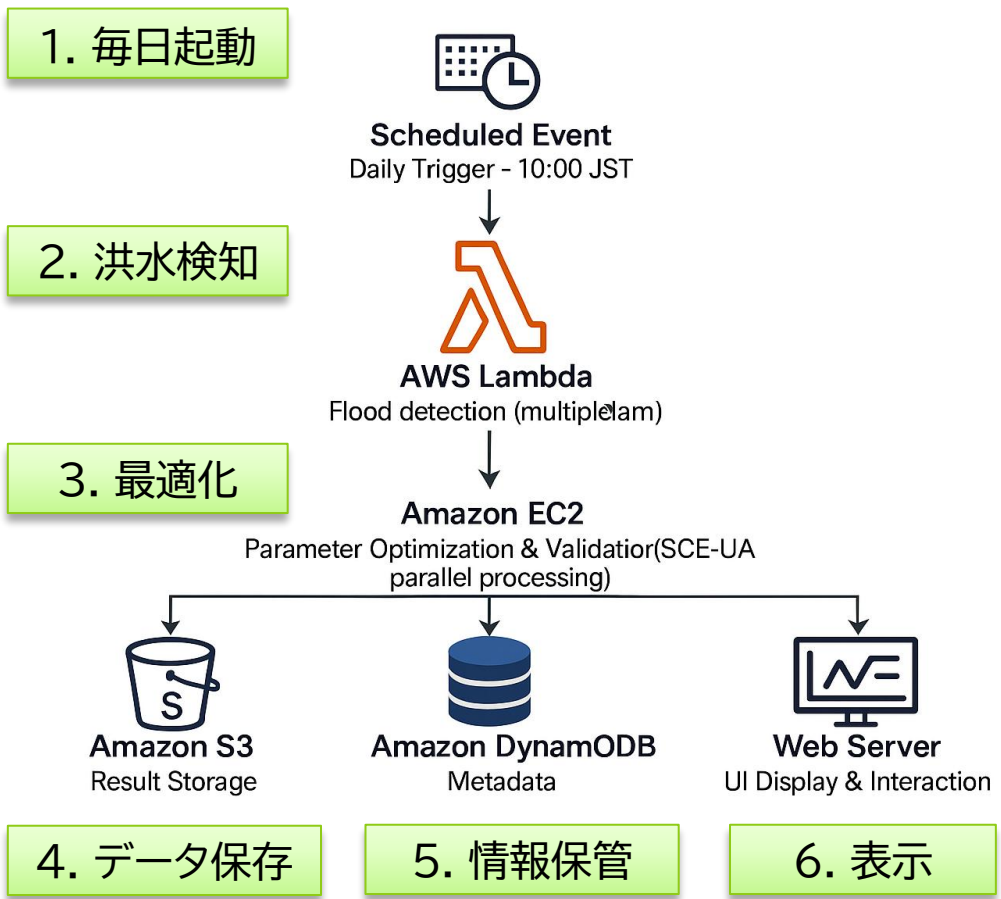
1. 毎日起動

Scheduled Event
Daily Trigger - 10:00 JST

2. 洪水検知

AWS Lambda
Flood detection (multiplelam)

3. 最適化

Amazon EC2
Parameter Optimization & Validatior(SCE-UA parallel processing)

S

Amazon S3
Result Storage

Amazon DynamODB
Metadata

Web Server
UI Display & Interaction

4. データ保存

5. 情報保管

6. 表示